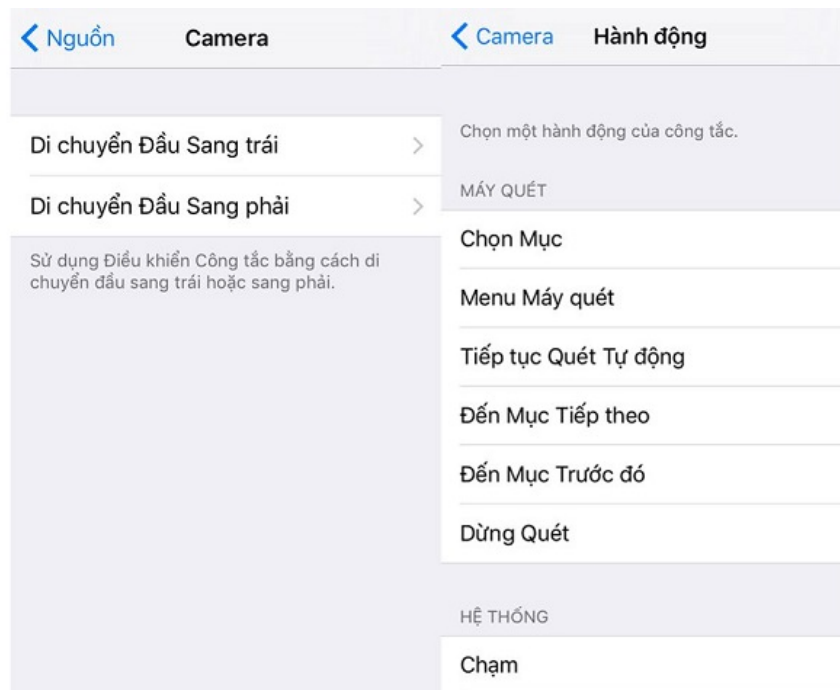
Nguồn Camera

Di chuyển Đầu Sang trái

Di chuyển Đầu Sang phải

Sử dụng Điều khiển Công tắc bằng cách di chuyển đầu sang trái hoặc sang phải.

Camera Hành động

Chọn một hành động của công tắc.

MÁY QUÉT

Chọn Mục

Menu Máy quét

Tiếp tục Quét Tự động

Đến Mục Tiếp theo

Đến Mục Trước đó

Dừng Quét

HỆ THỐNG

Chạm